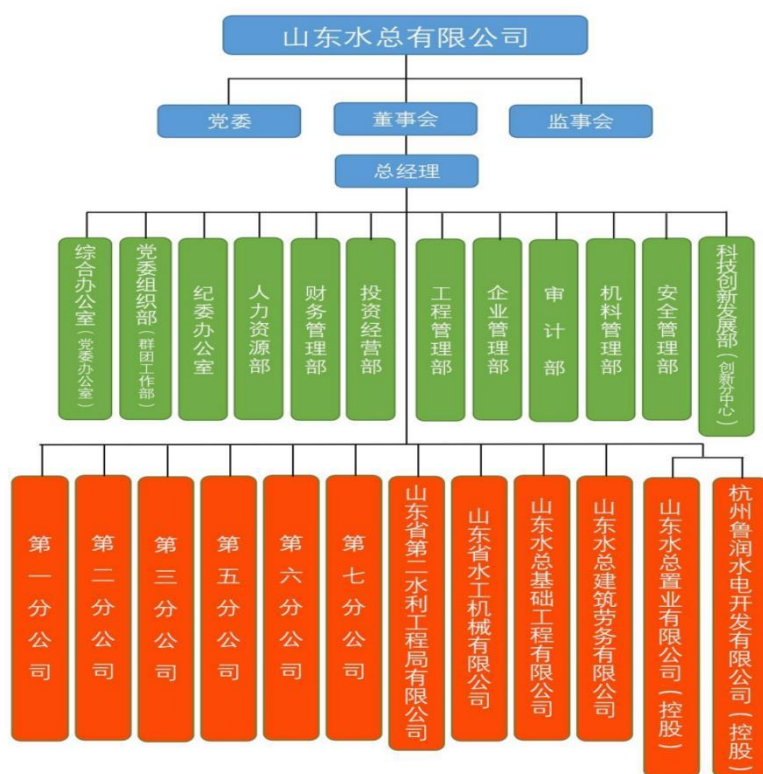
山东水总有限公司

党委

董事会

监事会

总经理

综合办公室（党委办公室）

党委组织部（群团工作部）

纪委办公室

人力资源部

财务管理部

投资经营部

工程管理部

企业管理部

审计部

机料管理部

安全管理部

科技创新发展部（创新分中心）

第一分公司

第二分公司

第三分公司

第五分公司

第六分公司

第七分公司

山东省第二水利工程局有限公司

山东省水工机械有限公司

山东水总基础工程有限公司

山东水总建筑劳务有限公司

山东水总置业有限公司（控股）

杭州鲁润水电开发有限公司（控股）